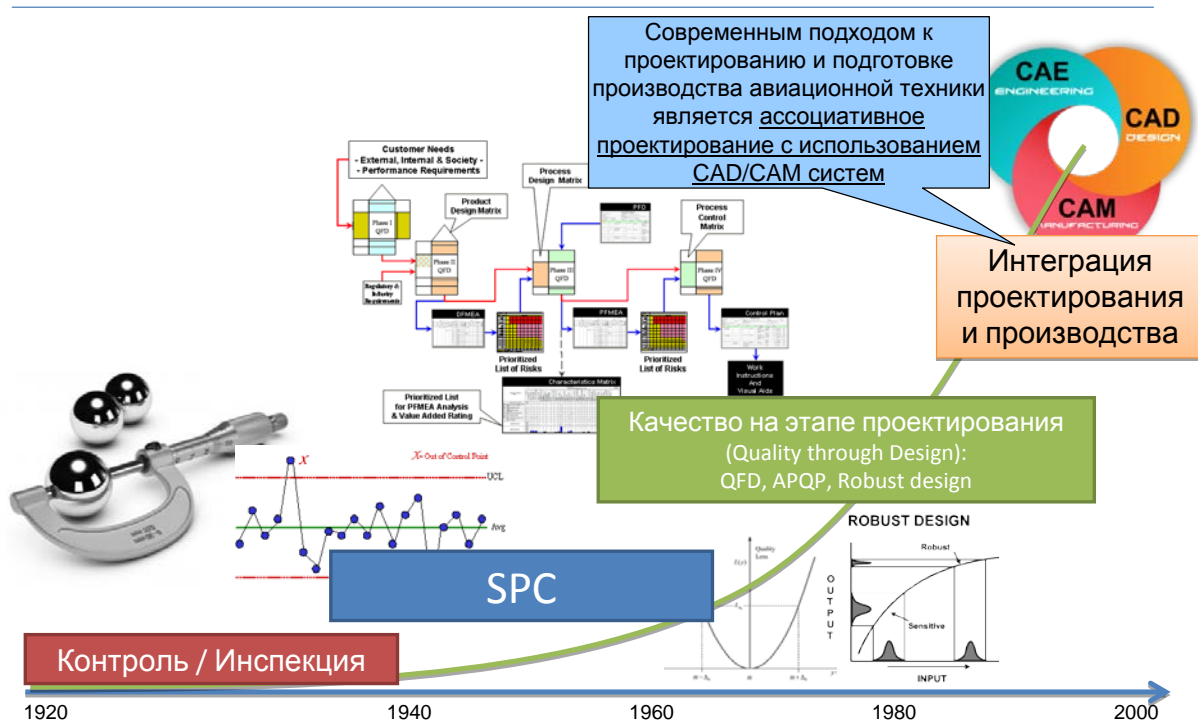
Современным подходом к проектированию и подготовке производства авиационной техники является ассоциативное проектирование с использованием CAD/CAM систем

CAE
ENGINEERING
CAD
DESIGN
CAM
MANUFACTURING

Интеграция проектирования и производства

Customer Needs
- External, Internal & Society -
- Performance Requirements

Phase I
QFD

Product Design Matrix

Phase II
QFD

Regulatory & Industry Requirements

Process Design Matrix

PFD

Phase III
QFD

Process Control Matrix

Phase IV
QFD

DFMEA

Prioritized List of Risks

PFMEA

Prioritized List of Risks

Control Plan

Work Instructions And Visual Aids

Prioritized List for PFMEA Analysis & Value Added Rating

Characteristics Matrix

Качество на этапе проектирования
(Quality through Design):
QFD, APQP, Robust design

X
X - Out of Control Point
UCL
Avg

SPC

ROBUST DESIGN
Robust
Sensitive
OUTPUT
INPUT
Quality Loss

Контроль / Инспекция

1920
1940
1960
1980
2000